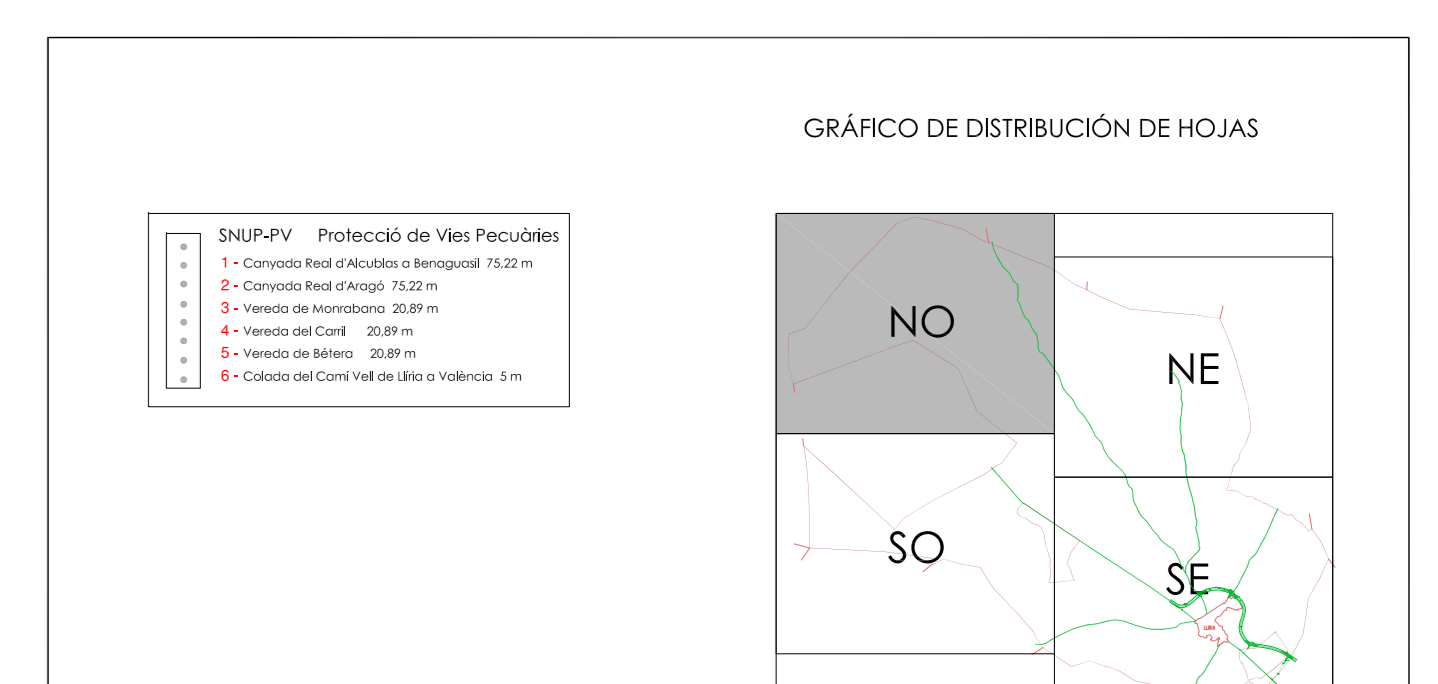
GRÁFICO DE DISTRIBUCIÓN DE HOJAS

SNUP-PV Protecció de Vies Pecuàries
1 - Canyada Real d'Alcublas a Benaguasil 75,22 m
2 - Canyada Real d'Aragó 75,22 m
3 - Vereda de Monrabana 20,89 m
4 - Vereda del Carril 20,89 m
5 - Vereda de Bétera 20,89 m
6 - Colada del Camí Vell de Llíria a València 5 m

NO
NE
SO
SE
LLIRIA